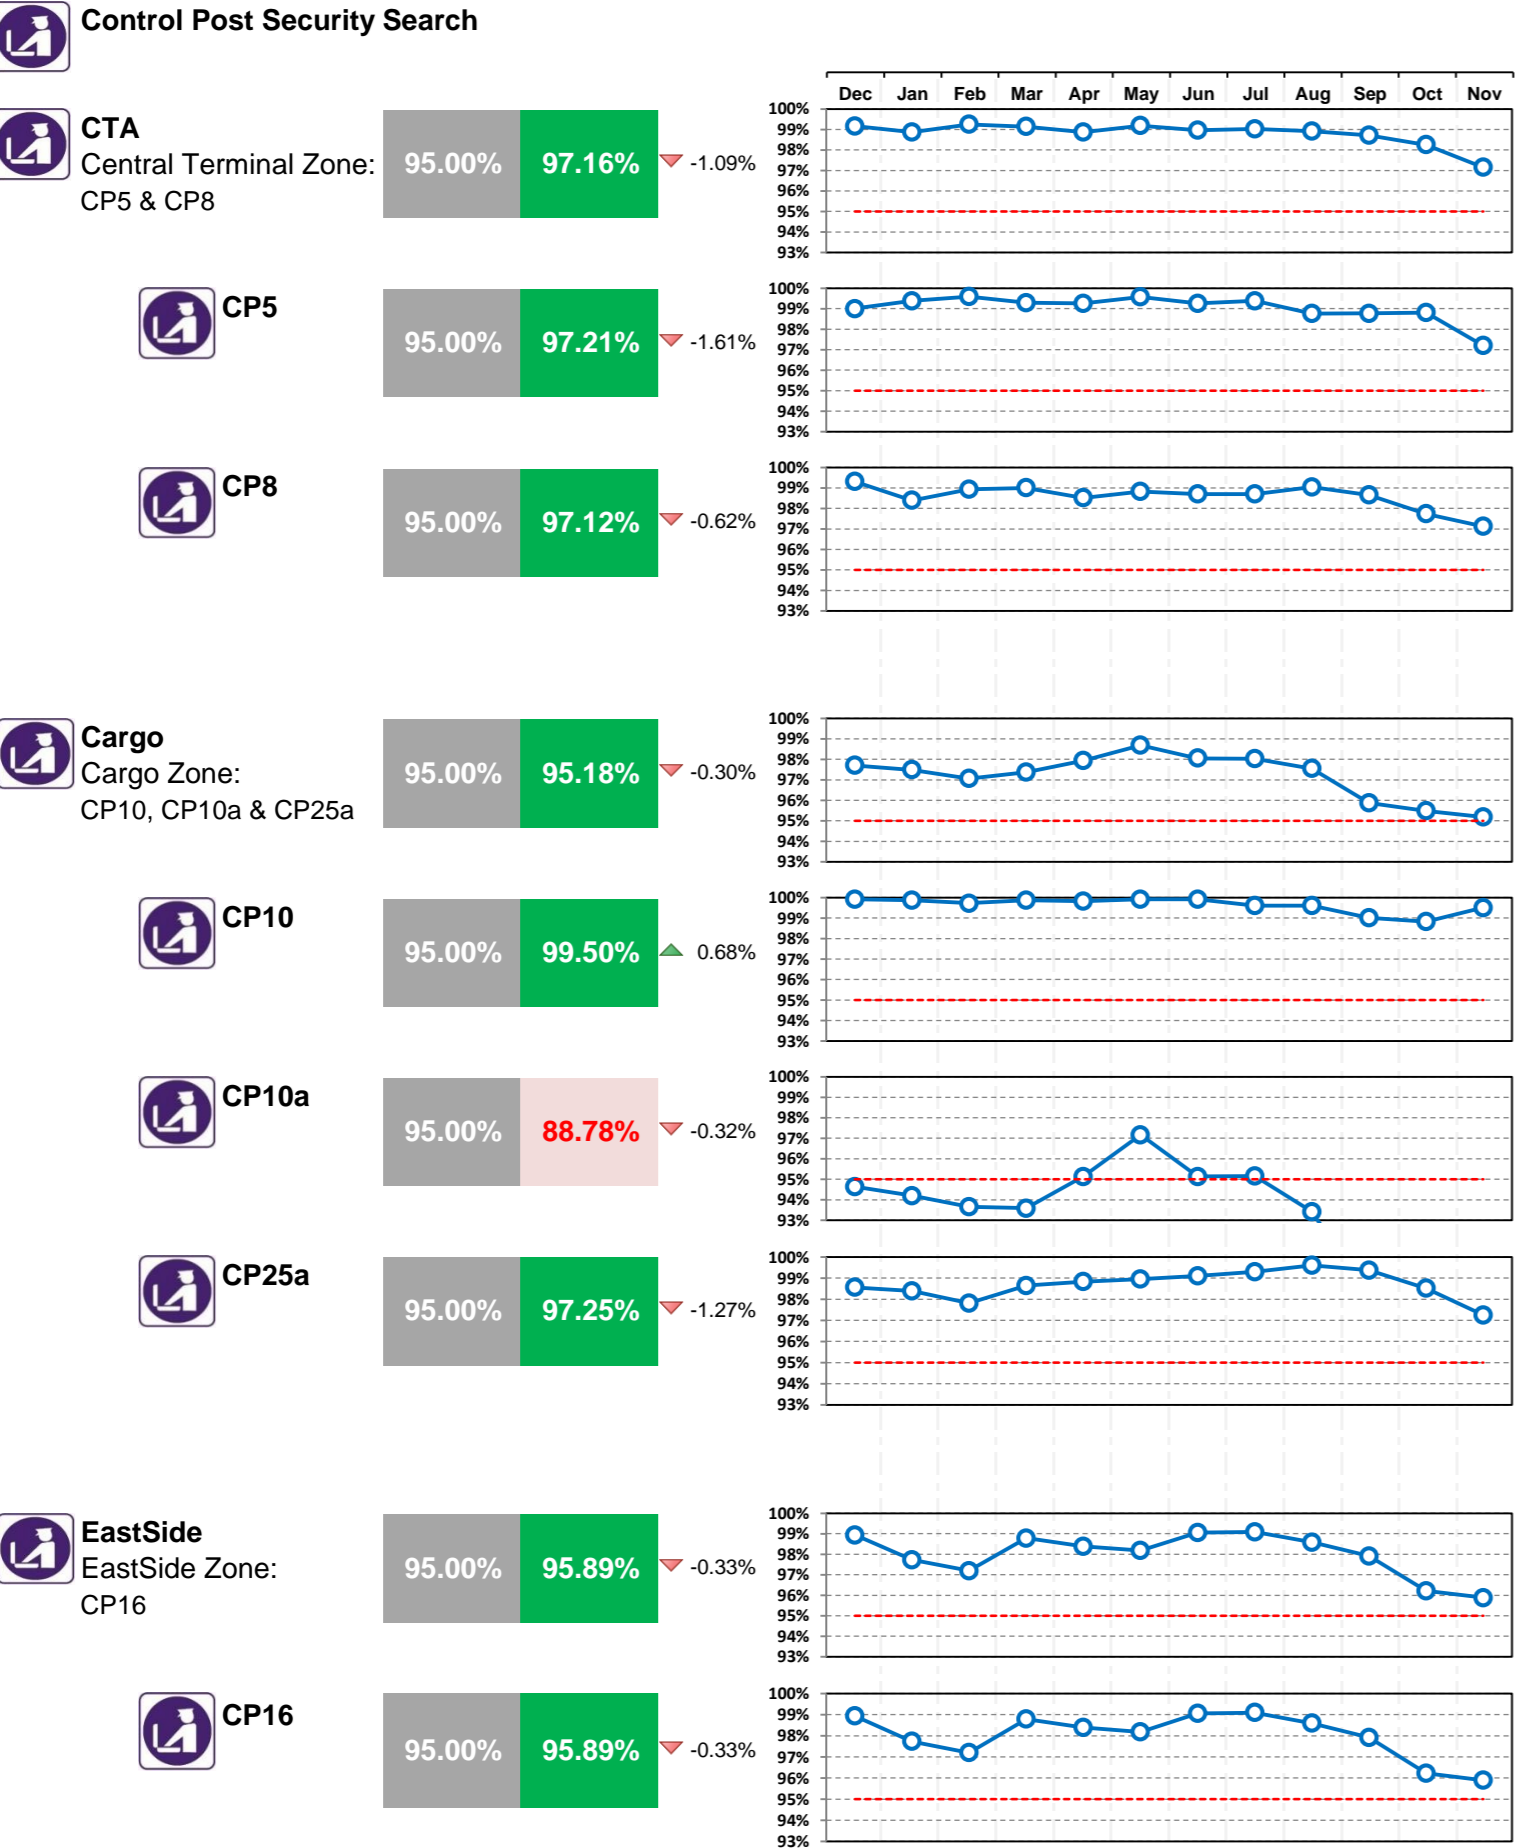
Control Post Security Search

Dec Jan Feb Mar Apr May Jun Jul Aug Sep Oct Nov

CTA
Central Terminal Zone:
CP5 & CP8

95.00% 97.16% -1.09%

100% 99% 98% 97% 96% 95% 94% 93%

CP5

95.00% 97.21% -1.61%

100% 99% 98% 97% 96% 95% 94% 93%

CP8

95.00% 97.12% -0.62%

100% 99% 98% 97% 96% 95% 94% 93%

Cargo
Cargo Zone:
CP10, CP10a & CP25a

95.00% 95.18% -0.30%

100% 99% 98% 97% 96% 95% 94% 93%

CP10

95.00% 99.50% 0.68%

100% 99% 98% 97% 96% 95% 94% 93%

CP10a

95.00% 88.78% -0.32%

100% 99% 98% 97% 96% 95% 94% 93%

CP25a

95.00% 97.25% -1.27%

100% 99% 98% 97% 96% 95% 94% 93%

EastSide
EastSide Zone:
CP16

95.00% 95.89% -0.33%

100% 99% 98% 97% 96% 95% 94% 93%

CP16

95.00% 95.89% -0.33%

100% 99% 98% 97% 96% 95% 94% 93%